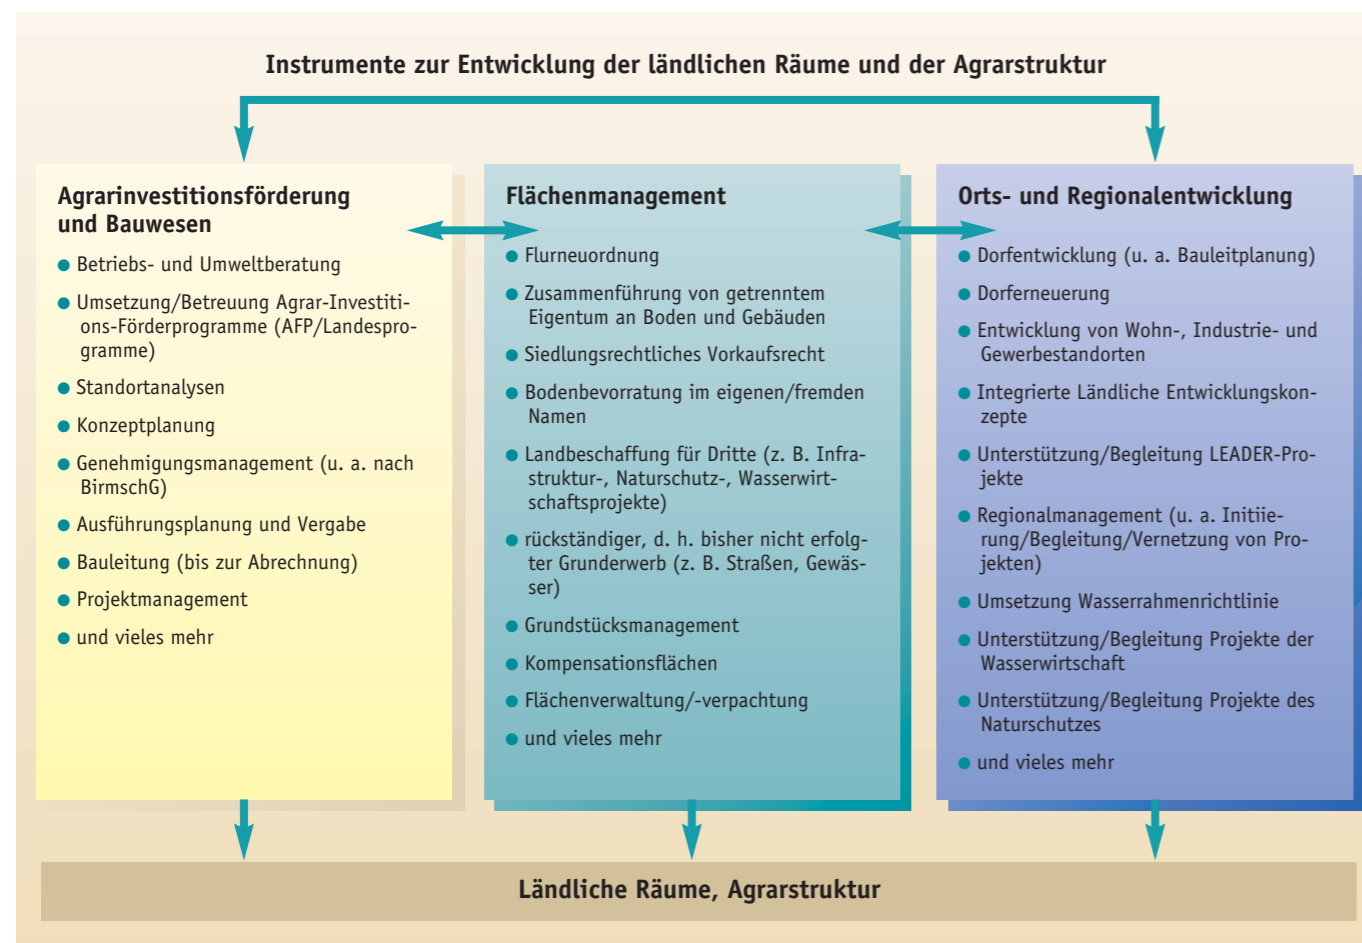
Instrumente zur Entwicklung der ländlichen Räume und der Agrarstruktur

Agrarinvestitionsförderung und Bauwesen

- Betriebs- und Umweltberatung
- Umsetzung/Betreuung Agrar-Investitions-Förderprogramme (AFP/Landesprogramme)
- Standortanalysen
- Konzeptplanung
- Genehmigungsmanagement (u. a. nach BirmschG)
- Ausführungsplanung und Vergabe
- Bauleitung (bis zur Abrechnung)
- Projektmanagement
- und vieles mehr

Flächenmanagement

- Flurneuordnung
- Zusammenführung von getrenntem Eigentum an Boden und Gebäuden
- Siedlungsrechtliches Vorkaufsrecht
- Bodenbevorratung im eigenen/fremden Namen
- Landbeschaffung für Dritte (z. B. Infrastruktur-, Naturschutz-, Wasserwirtschaftsprojekte)
- rückständiger, d. h. bisher nicht erfolgter Grunderwerb (z. B. Straßen, Gewässer)
- Grundstücksmanagement
- Kompensationsflächen
- Flächenverwaltung/-verpachtung
- und vieles mehr

Orts- und Regionalentwicklung

- Dorfentwicklung (u. a. Bauleitplanung)
- Dorferneuerung
- Entwicklung von Wohn-, Industrie- und Gewerbestandorten
- Integrierte Ländliche Entwicklungskonzepte
- Unterstützung/Begleitung LEADER-Projekte
- Regionalmanagement (u. a. Initiierung/Begleitung/Vernetzung von Projekten)
- Umsetzung Wasserrahmenrichtlinie
- Unterstützung/Begleitung Projekte der Wasserwirtschaft
- Unterstützung/Begleitung Projekte des Naturschutzes
- und vieles mehr

Ländliche Räume, Agrarstruktur